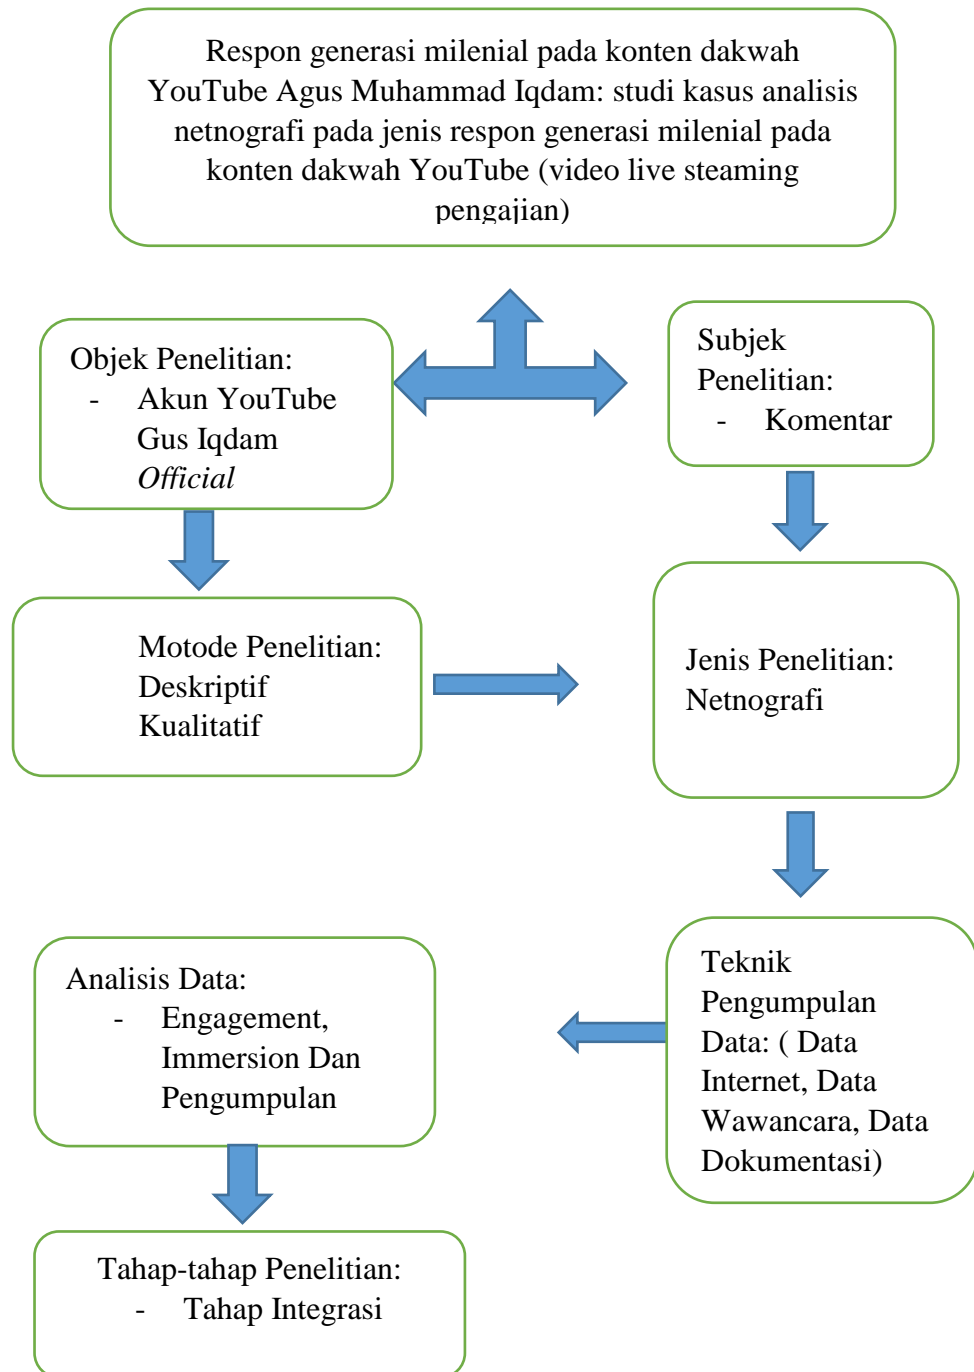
Respon generasi milenial pada konten dakwah YouTube Agus Muhammad Iqdam: studi kasus analisis netnografi pada jenis respon generasi milenial pada konten dakwah YouTube (video live steaming pengajian)

Objek Penelitian:
- Akun YouTube Gus Iqdam *Official*

Subjek Penelitian:
- Komentar

Motode Penelitian: Deskriptif Kualitatif

Jenis Penelitian: Netnografi

Teknik Pengumpulan Data: ( Data Internet, Data Wawancara, Data Dokumentasi)

Analisis Data:
- Engagement, Immersion Dan Pengumpulan

Tahap-tahap Penelitian:
- Tahap Integrasi